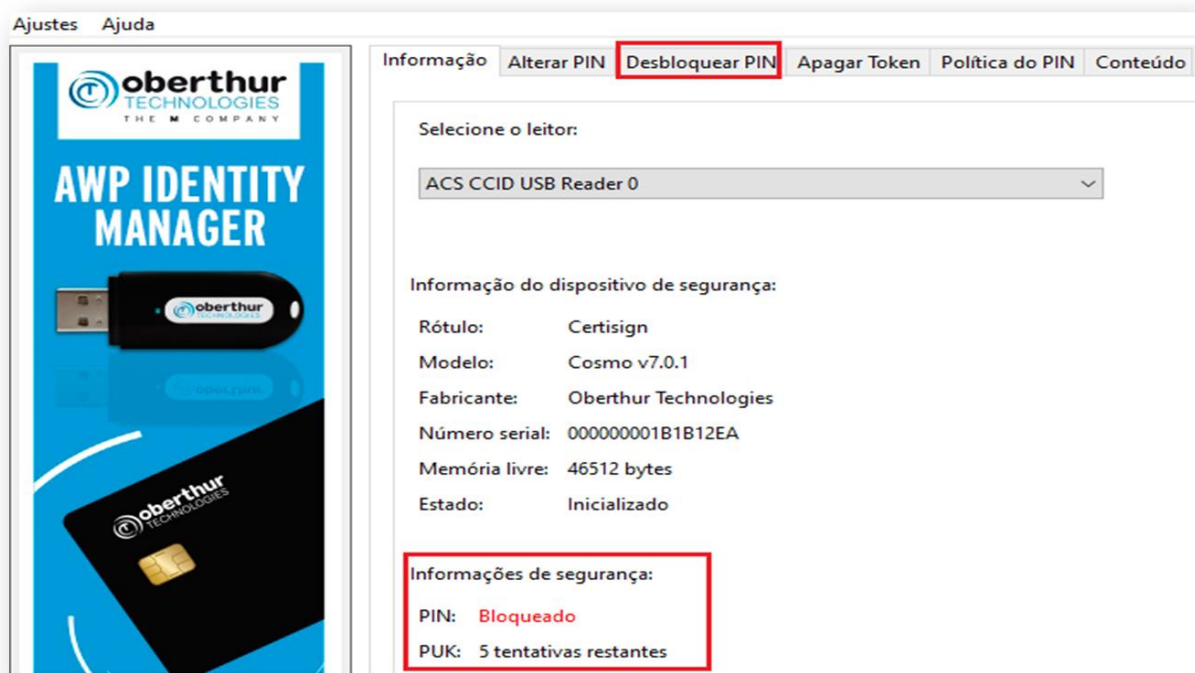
Ajustes Ajuda

oberthur TECHNOLOGIES THE M COMPANY

AWP IDENTITY MANAGER

oberthur TECHNOLOGIES

oberthur TECHNOLOGIES

Informação | Alterar PIN | Desbloquear PIN | Apagar Token | Política do PIN | Conteúdo

Selecione o leitor:

ACS CCID USB Reader 0

Informação do dispositivo de segurança:

Rótulo: Certisign

Modelo: Cosmo v7.0.1

Fabricante: Oberthur Technologies

Número serial: 000000001B1B12EA

Memória livre: 46512 bytes

Estado: Inicializado

Informações de segurança:

PIN: Bloqueado

PUK: 5 tentativas restantes